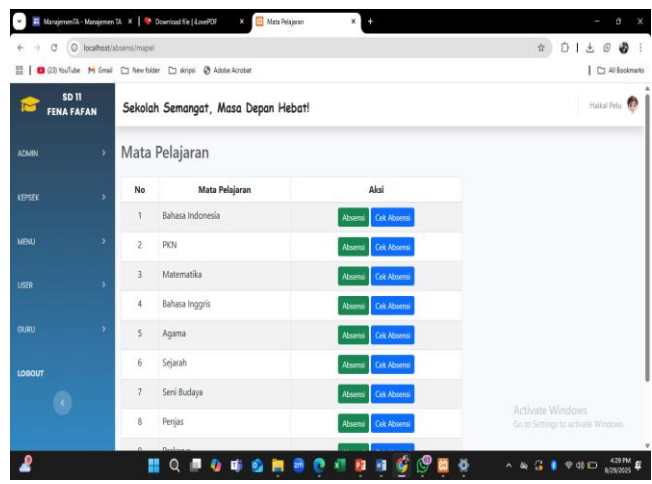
ManajemenTA - Manajemen TA ×
Download file | iLovePDF ×
Mata Pelajaran ×
localhost/absensi/mapel
(23) YouTube Gmail New folder skripsi Adobe Acrobat
All Bookmarks

SD 11 FENA FAFAN
Sekolah Semangat, Masa Depan Hebat!
Haikal Peiu

ADMIN
KEPSEK
MENU
USER
GURU
LOGOUT

Mata Pelajaran

| No | Mata Pelajaran | Aksi |
|---|---|---|
| 1 | Bahasa Indonesia | Absensi Cek Absensi |
| 2 | PKN | Absensi Cek Absensi |
| 3 | Matematika | Absensi Cek Absensi |
| 4 | Bahasa Inggris | Absensi Cek Absensi |
| 5 | Agama | Absensi Cek Absensi |
| 6 | Sejarah | Absensi Cek Absensi |
| 7 | Seni Budaya | Absensi Cek Absensi |
| 8 | Penjas | Absensi Cek Absensi |
| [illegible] | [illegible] | |

Activate Windows
Go to Settings to activate Windows.

4:29 PM
8/29/2025